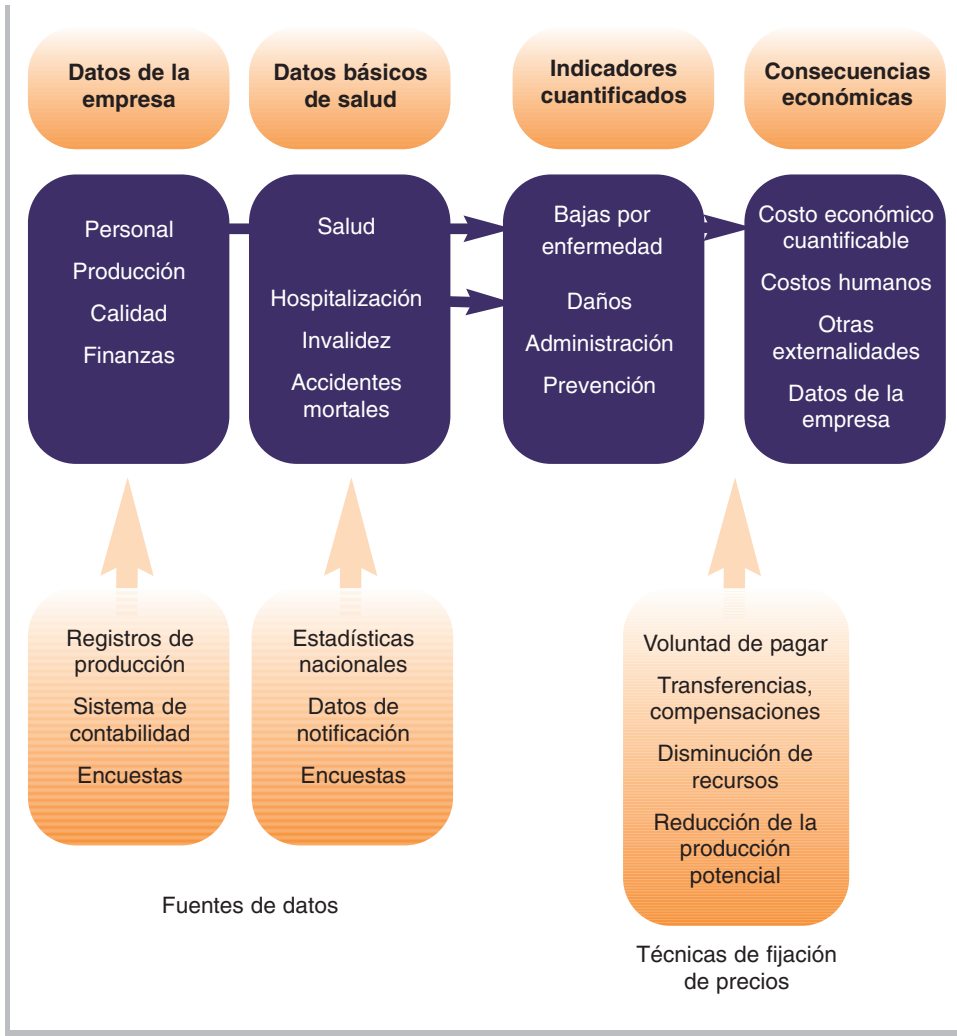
Datos de la empresa

Datos básicos de salud

Indicadores cuantificados

Consecuencias económicas

Personal

Producción

Calidad

Finanzas

Salud

Hospitalización

Invalidez

Accidentes mortales

Bajas por enfermedad

Daños

Administración

Prevención

Costo económico cuantificable

Costos humanos

Otras externalidades

Datos de la empresa

Registros de producción

Sistema de contabilidad

Encuestas

Estadísticas nacionales

Datos de notificación

Encuestas

Voluntad de pagar

Transferencias, compensaciones

Disminución de recursos

Reducción de la producción potencial

Fuentes de datos

Técnicas de fijación de precios